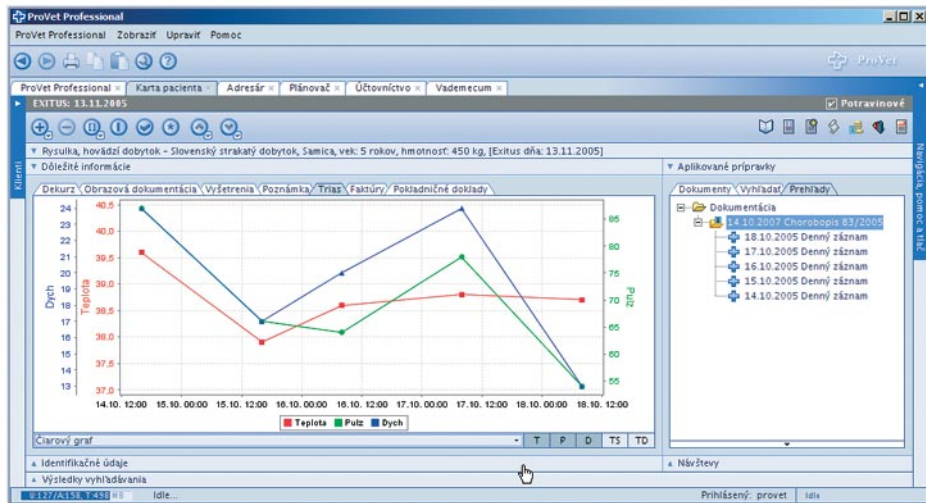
ProVet Professional
ProVet Professional Zobraziť Upraviť Pomoc
ProVet
ProVet Professional × Karta pacienta × Adresár × Plánovač × Účtovníctvo × Vademecum ×
EXITUS: 13.11.2005
Potravinové
Klienti
Rysulka, hovädzí dobytok - Slovenský strakatý dobytok, Samica, vek: 5 rokov, hmotnosť: 450 kg, [Exitus dňa: 13.11.2005]
Dôležité informácie
Dekurz Obrazová dokumentácia Vyšetrenia Poznámka Trias Faktúry Pokladničné doklady

| Dych | Teplota | Pulz |
|---|---|---|
| 24 | 40.5 | 85 |
| 23 | 40.0 | 80 |
| 22 | 39.5 | 75 |
| 21 | 39.0 | 70 |
| 20 | 38.5 | 65 |
| 19 | 38.0 | 60 |
| 18 | 37.5 | 55 |
| 17 | 37.0 | |
| 16 | | |
| 15 | | |
| 14 | | |
| 13 | | |

14.10. 12:00 15.10. 00:00 15.10. 12:00 16.10. 00:00 16.10. 12:00 17.10. 00:00 17.10. 12:00 18.10. 00:00 18.10. 12:00
Teplota Pulz Dych
Čiarový graf T P D TS TD
Aplikované prípravky
Dokumenty Vyhľadať Prehľady
Dokumentácia
14.10.2007 Chorobopis 83/2005
18.10.2005 Denný záznam
17.10.2005 Denný záznam
16.10.2005 Denný záznam
15.10.2005 Denný záznam
14.10.2005 Denný záznam
Navigácia, pomoc a tlač
Identifikačné údaje
Výsledky vyhľadávania
Návštevy
Idle...
Prihlásený: provet Idle